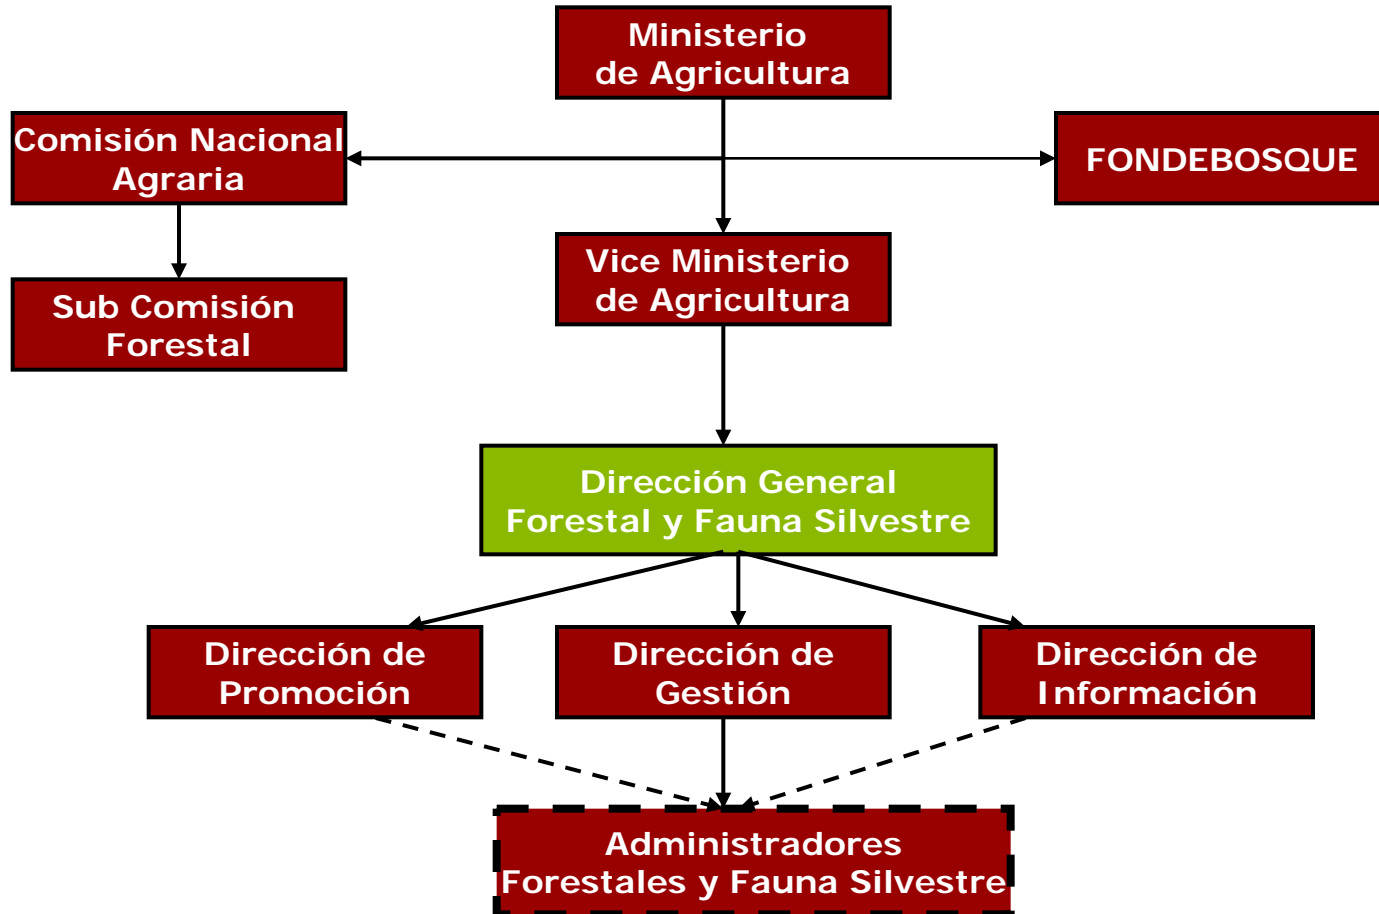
Ministerio de Agricultura

Comisión Nacional Agraria

FONDEBOSQUE

Sub Comisión Forestal

Vice Ministerio de Agricultura

Dirección General Forestal y Fauna Silvestre

Dirección de Promoción

Dirección de Gestión

Dirección de Información

Administradores Forestales y Fauna Silvestre